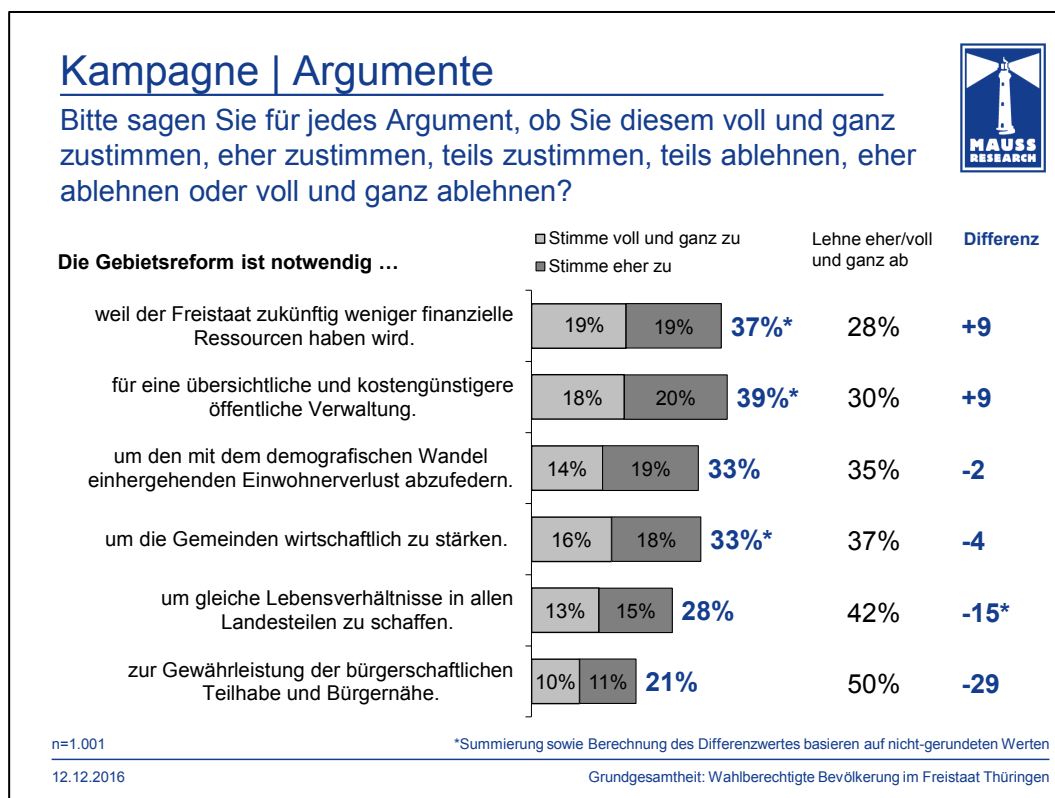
Kampagne | Argumente

Bitte sagen Sie für jedes Argument, ob Sie diesem voll und ganz zustimmen, eher zustimmen, teils zustimmen, teils ablehnen, eher ablehnen oder voll und ganz ablehnen?

MAUSS RESEARCH

Die Gebietsreform ist notwendig …

Stimme voll und ganz zu
Stimme eher zu

Lehne eher/voll und ganz ab

Differenz

| | Stimme voll und ganz zu | Stimme eher zu | Summe | Lehne eher/voll und ganz ab | Differenz |
|---|---|---|---|---|---|
| weil der Freistaat zukünftig weniger finanzielle Ressourcen haben wird. | 19% | 19% | 37%* | 28% | +9 |
| für eine übersichtliche und kostengünstigere öffentliche Verwaltung. | 18% | 20% | 39%* | 30% | +9 |
| um den mit dem demografischen Wandel einhergehenden Einwohnerverlust abzufedern. | 14% | 19% | 33% | 35% | -2 |
| um die Gemeinden wirtschaftlich zu stärken. | 16% | 18% | 33%* | 37% | -4 |
| um gleiche Lebensverhältnisse in allen Landesteilen zu schaffen. | 13% | 15% | 28% | 42% | -15* |
| zur Gewährleistung der bürgerschaftlichen Teilhabe und Bürgernähe. | 10% | 11% | 21% | 50% | -29 |

n=1.001

*Summierung sowie Berechnung des Differenzwertes basieren auf nicht-gerundeten Werten

12.12.2016

Grundgesamtheit: Wahlberechtigte Bevölkerung im Freistaat Thüringen